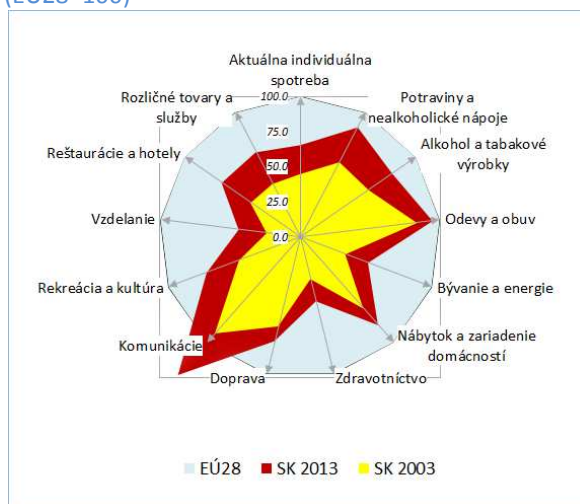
(EÚ28=100)

Aktuálna individuálna spotreba

Potraviny a nealkoholické nápoje

Alkohol a tabakové výrobky

Odevy a obuv

Bývanie a energie

Nábytok a zariadenie domácností

Zdravotníctvo

Doprava

Komunikácie

Rekreácia a kultúra

Vzdelanie

Reštaurácie a hotely

Rozličné tovary a služby

100.0
75.0
50.0
25.0
0.0

EÚ28 SK 2013 SK 2003